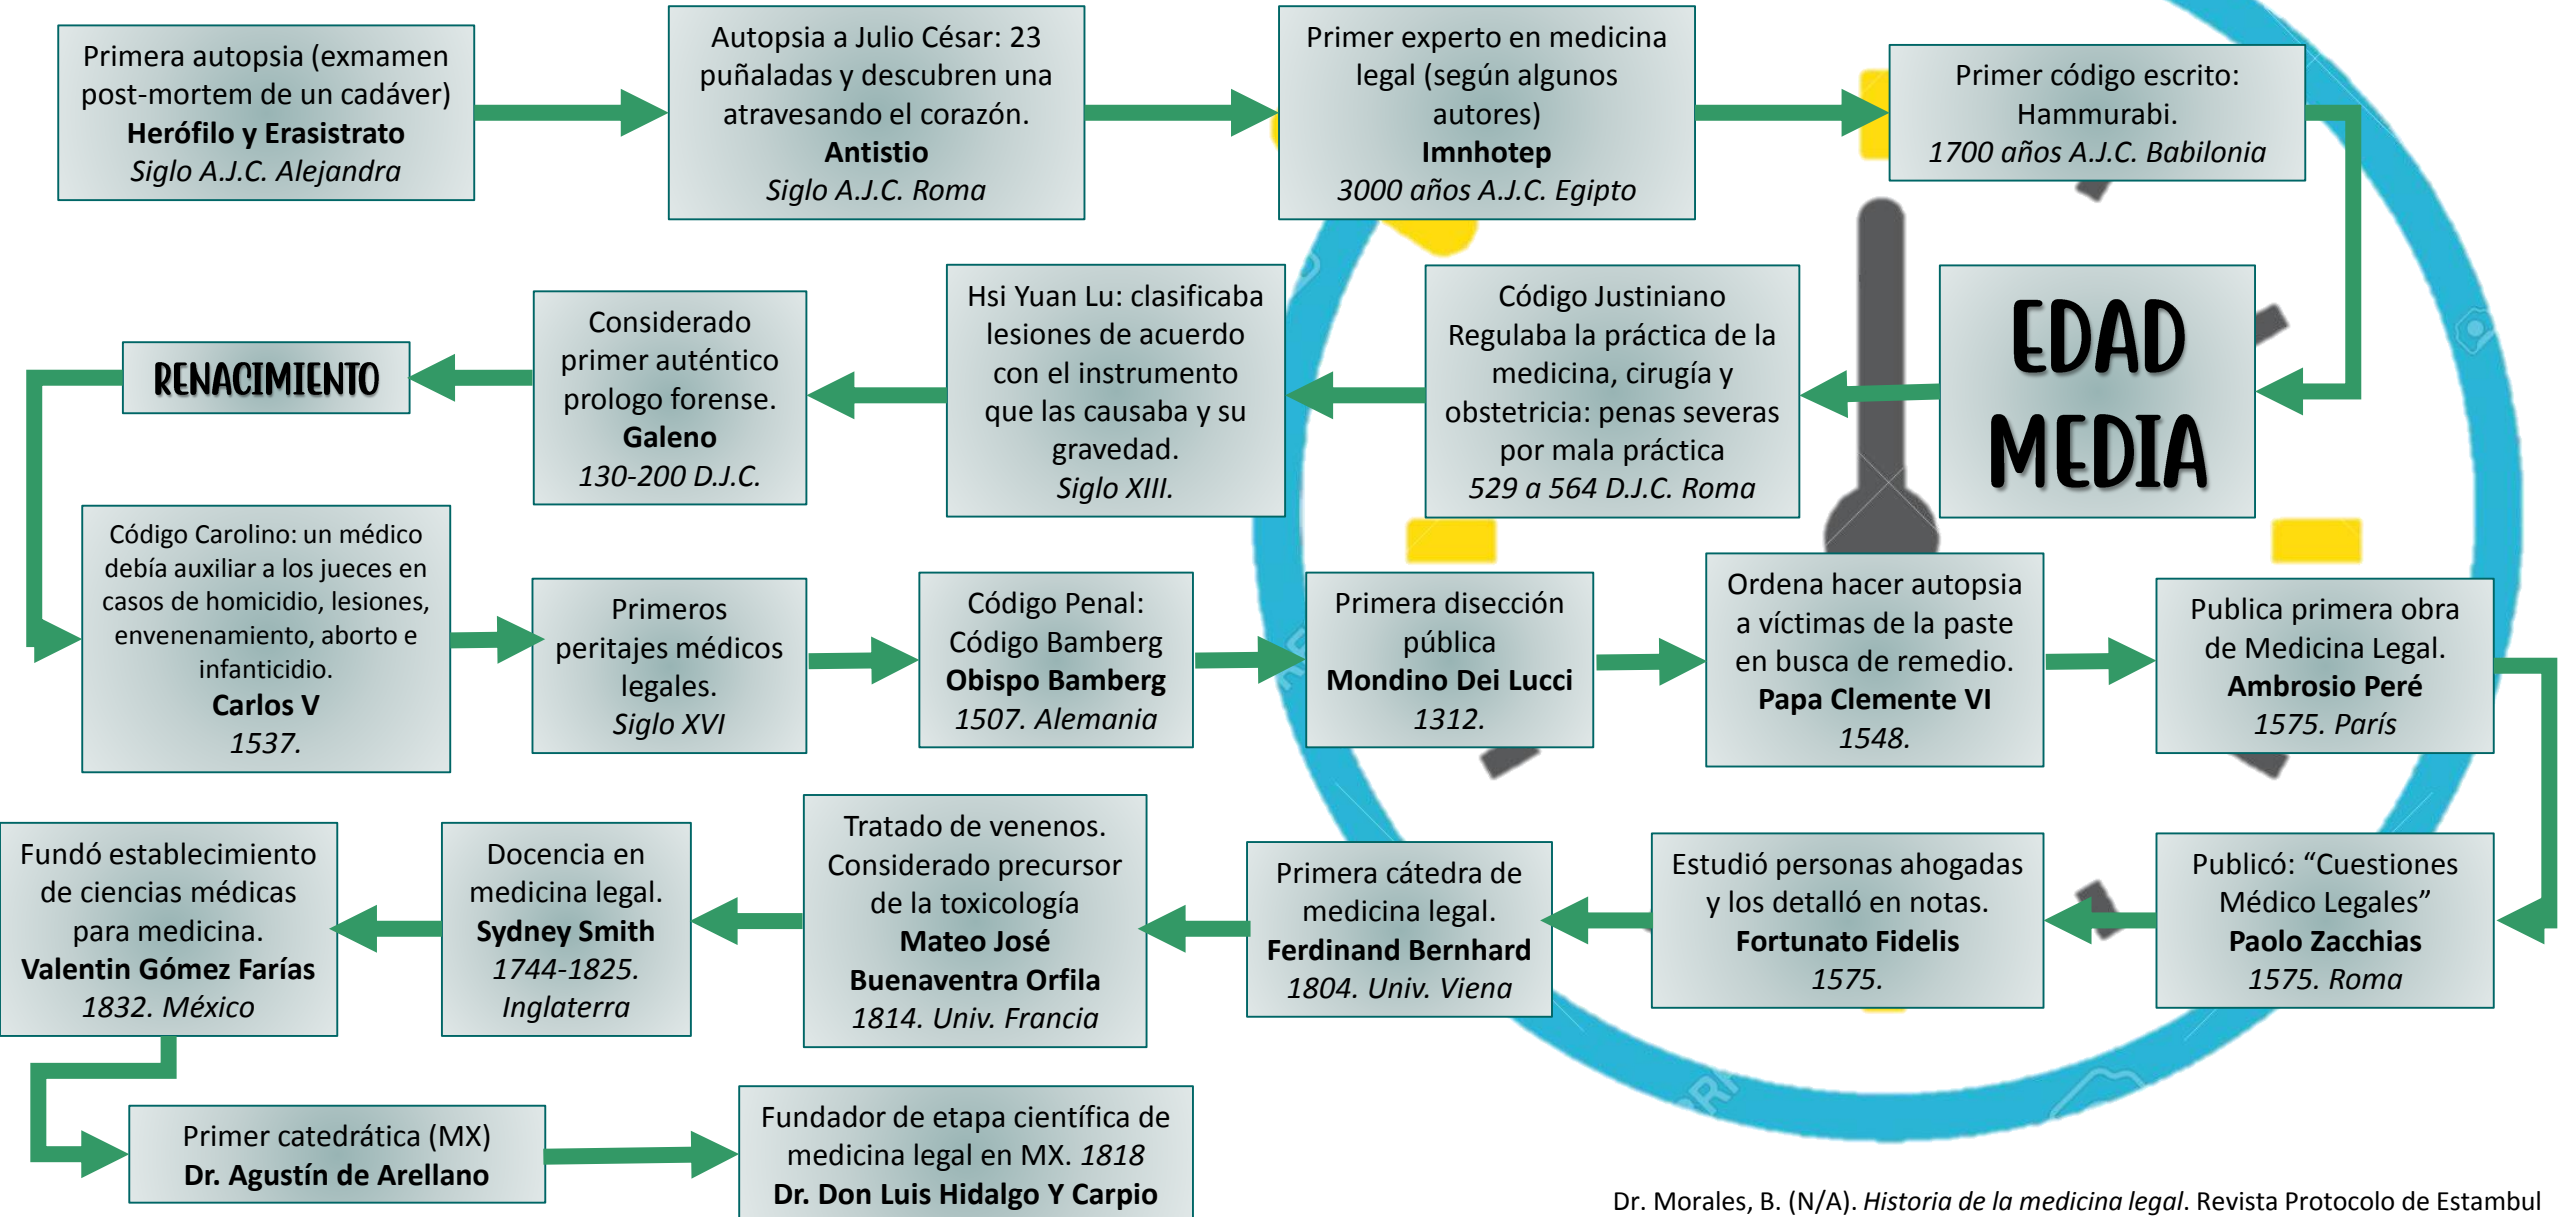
Primera autopsia (exmamen post-mortem de un cadáver)
**Herófilo y Erasistrato**
*Siglo A.J.C. Alejandra*

Autopsia a Julio César: 23 puñaladas y descubren una atravesando el corazón.
**Antistio**
*Siglo A.J.C. Roma*

Primer experto en medicina legal (según algunos autores)
**Imnhotep**
*3000 años A.J.C. Egipto*

Primer código escrito: Hammurabi.
*1700 años A.J.C. Babilonia*

EDAD MEDIA

Código Justiniano Regulaba la práctica de la medicina, cirugía y obstetricia: penas severas por mala práctica
*529 a 564 D.J.C. Roma*

Hsi Yuan Lu: clasificaba lesiones de acuerdo con el instrumento que las causaba y su gravedad.
*Siglo XIII.*

Considerado primer auténtico prologo forense.
**Galeno**
*130-200 D.J.C.*

RENACIMIENTO

Código Carolino: un médico debía auxiliar a los jueces en casos de homicidio, lesiones, envenenamiento, aborto e infanticidio.
**Carlos V**
*1537.*

Primeros peritajes médicos legales.
*Siglo XVI*

Código Penal: Código Bamberg
**Obispo Bamberg**
*1507. Alemania*

Primera disección pública
**Mondino Dei Lucci**
*1312.*

Ordena hacer autopsia a víctimas de la paste en busca de remedio.
**Papa Clemente VI**
*1548.*

Publica primera obra de Medicina Legal.
**Ambrosio Peré**
*1575. París*

Publicó: “Cuestiones Médico Legales”
**Paolo Zacchias**
*1575. Roma*

Estudió personas ahogadas y los detalló en notas.
**Fortunato Fidelis**
*1575.*

Primera cátedra de medicina legal.
**Ferdinand Bernhard**
*1804. Univ. Viena*

Tratado de venenos. Considerado precursor de la toxicología
**Mateo José Buenaventra Orfila**
*1814. Univ. Francia*

Docencia en medicina legal.
**Sydney Smith**
*1744-1825. Inglaterra*

Fundó establecimiento de ciencias médicas para medicina.
**Valentin Gómez Farías**
*1832. México*

Primer catedrática (MX)
**Dr. Agustín de Arellano**

Fundador de etapa científica de medicina legal en MX. *1818*
**Dr. Don Luis Hidalgo Y Carpio**

Dr. Morales, B. (N/A). *Historia de la medicina legal*. Revista Protocolo de Estambul